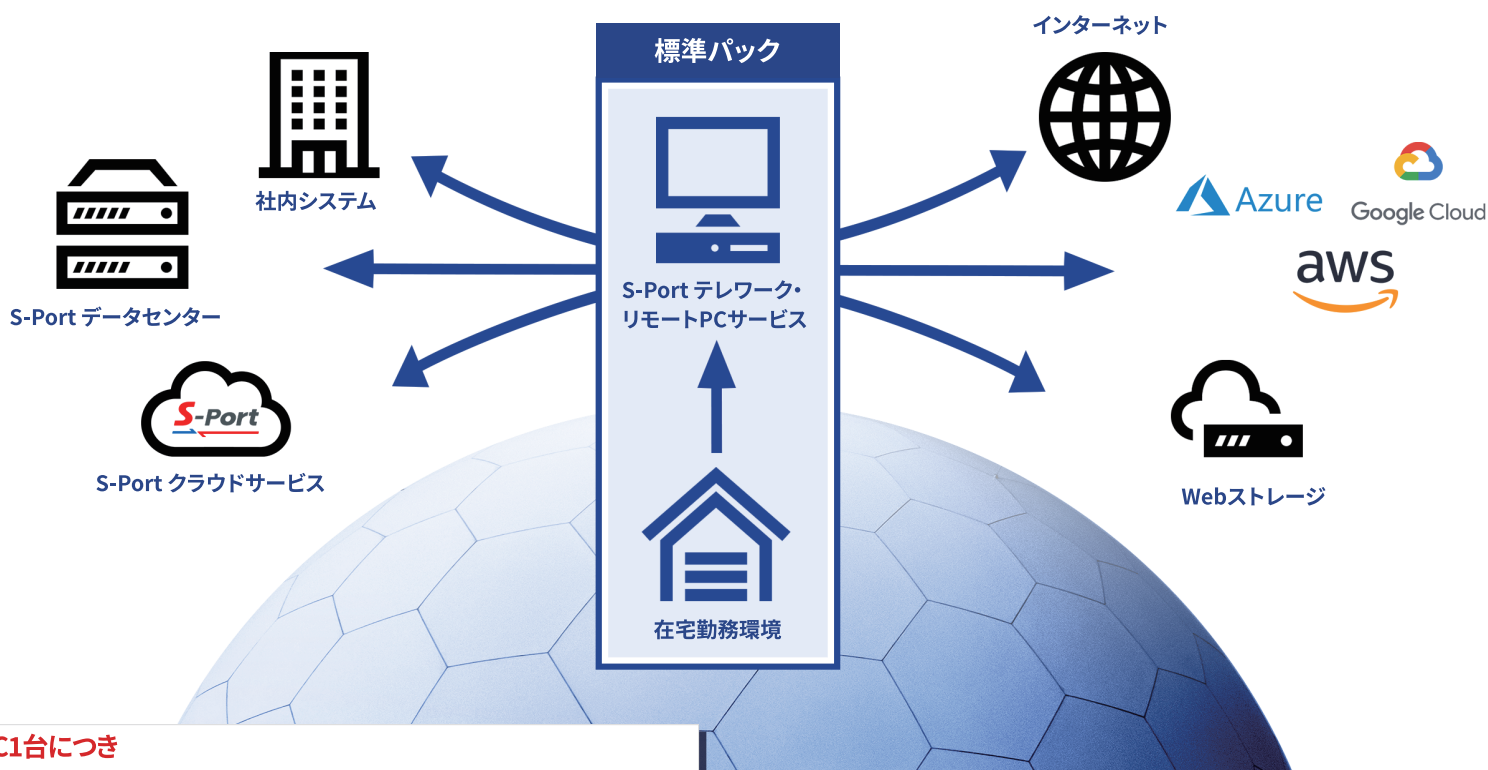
標準パック

社内システム

S-Port データセンター

S-Port

S-Port クラウドサービス

S-Port テレワーク・リモートPCサービス

在宅勤務環境

インターネット

Azure

Google Cloud

aws

Webストレージ

C1台につき